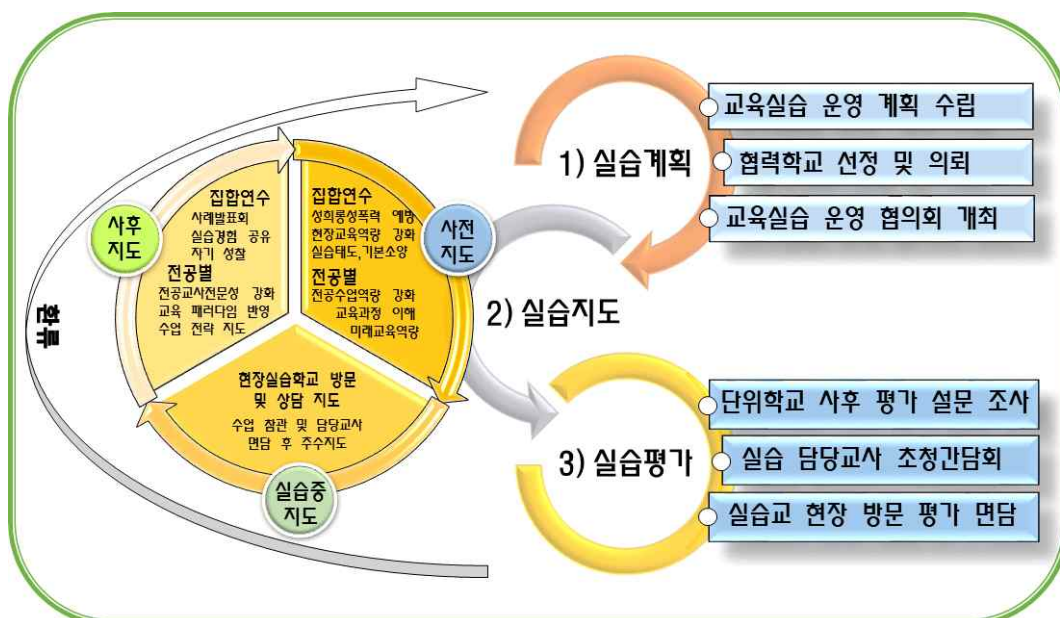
사후 지도

집합연수
사례발표회
실습경험 공유
자기 성찰
전공별
전공교사전문성 강화
교육 패러다임 반영
수업 전략 지도

사전 지도

집합연수
성희롱성폭력 예방
현장교육역량 강화
실습태도, 기본소양
전공별
전공수업역량 강화
교육과정 이해
미래교육역량

현장실습학교 방문 및 상담 지도
수업 참관 및 담당교사 면담 후 주수지도

실습중 지도

환류

1) 실습계획

교육실습 운영 계획 수립
협력학교 선정 및 의뢰
교육실습 운영 협의회 개최

2) 실습지도

3) 실습평가

단위학교 사후 평가 설문 조사
실습 담당교사 초청간담회
실습교 현장 방문 평가 면담